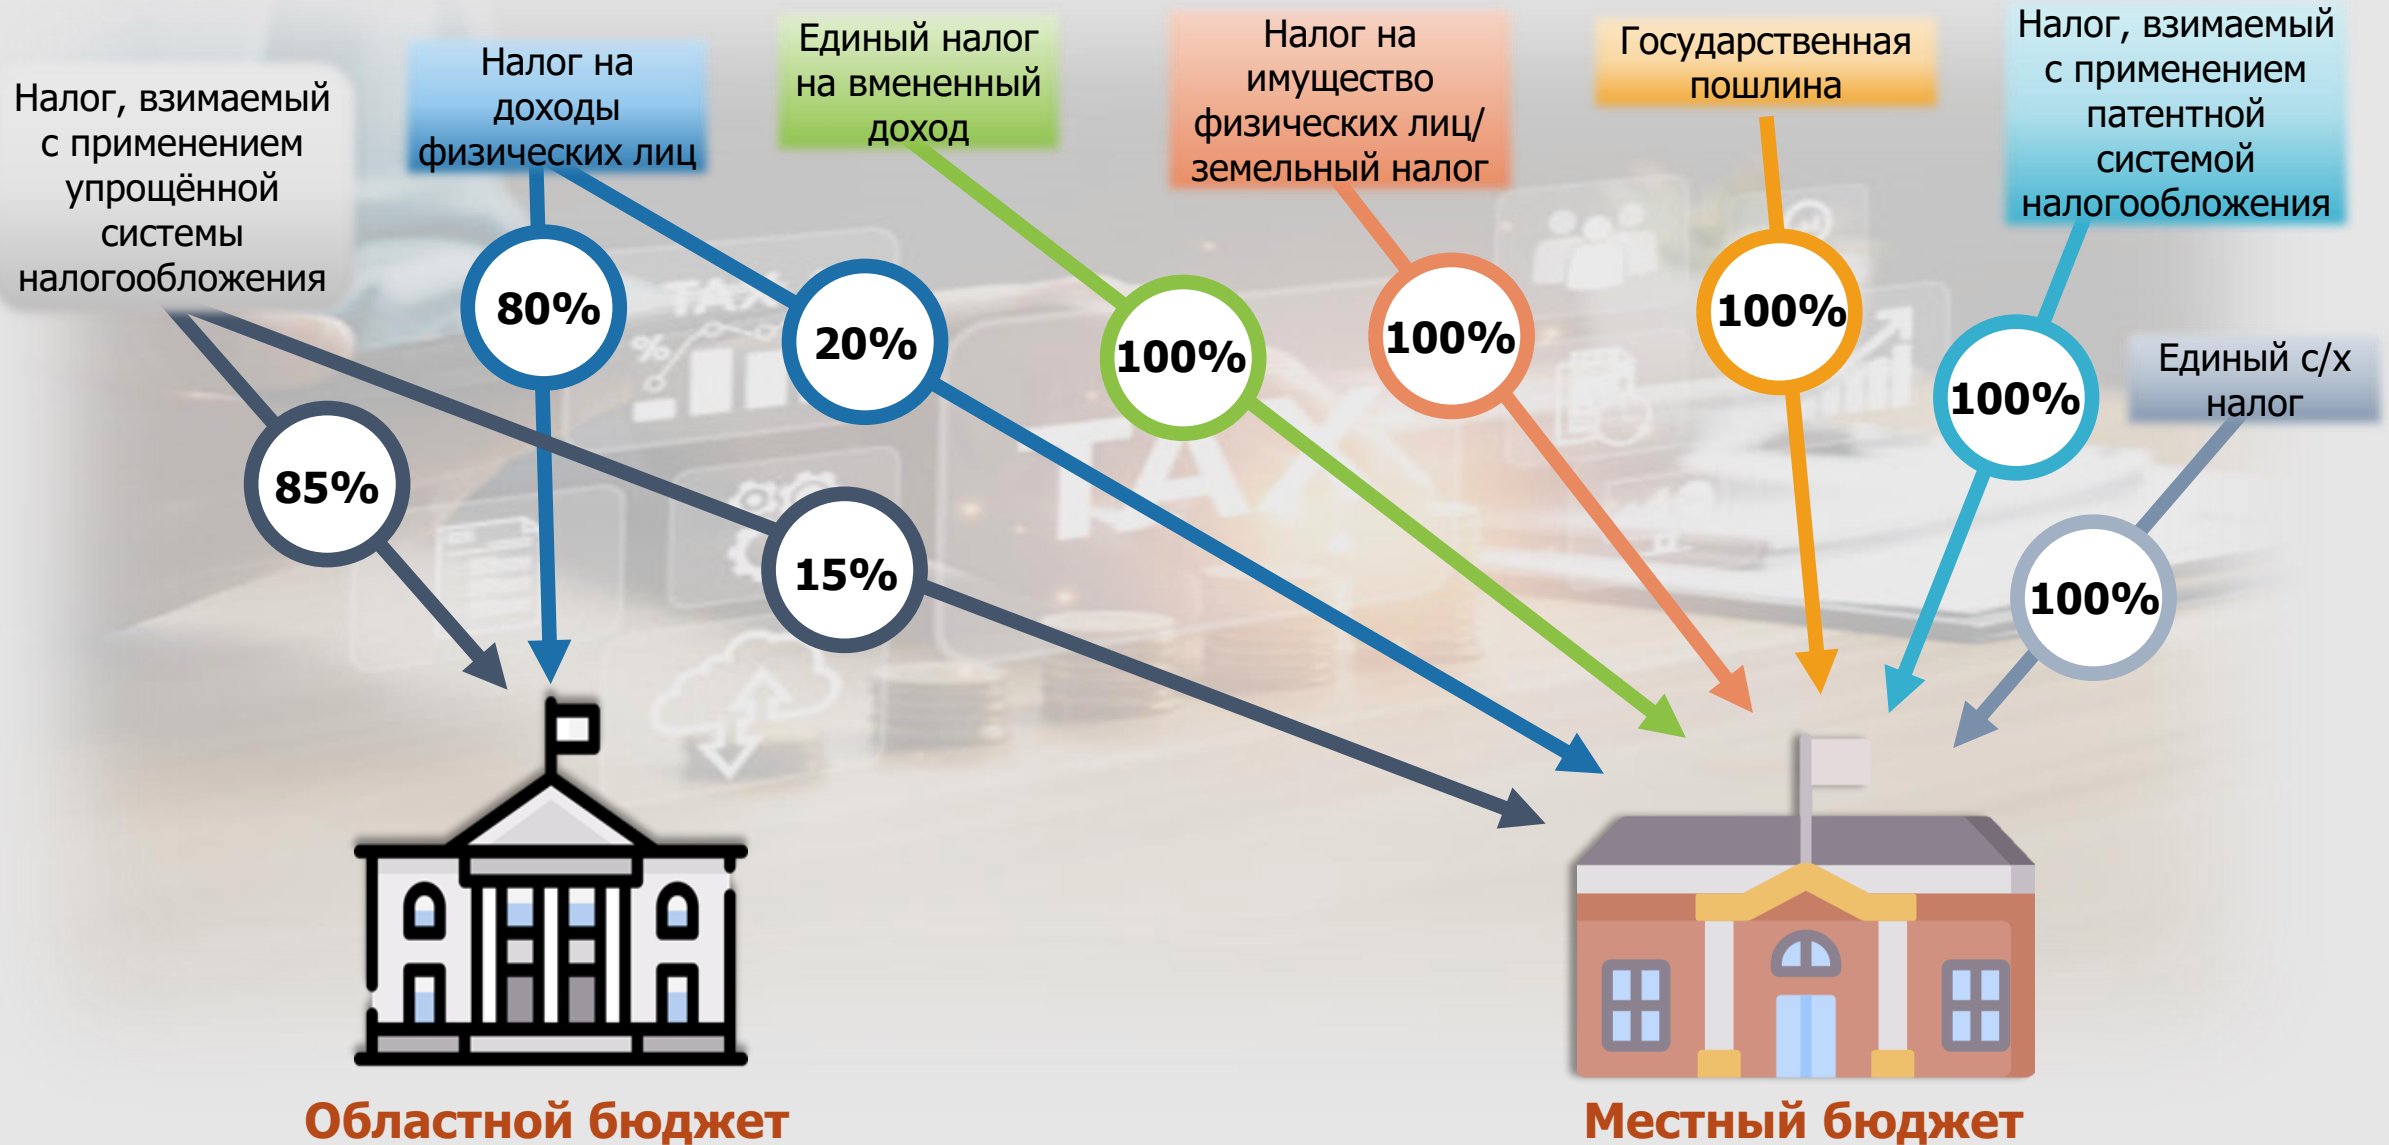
Налог, взимаемый с применением упрощённой системы налогообложения

Налог на доходы физических лиц

Единый налог на вмененный доход

Налог на имущество физических лиц/ земельный налог

Государственная пошлина

Налог, взимаемый с применением патентной системой налогообложения

80%

20%

100%

100%

100%

100%

Единый с/х налог

85%

15%

100%

TAX

Областной бюджет

Местный бюджет